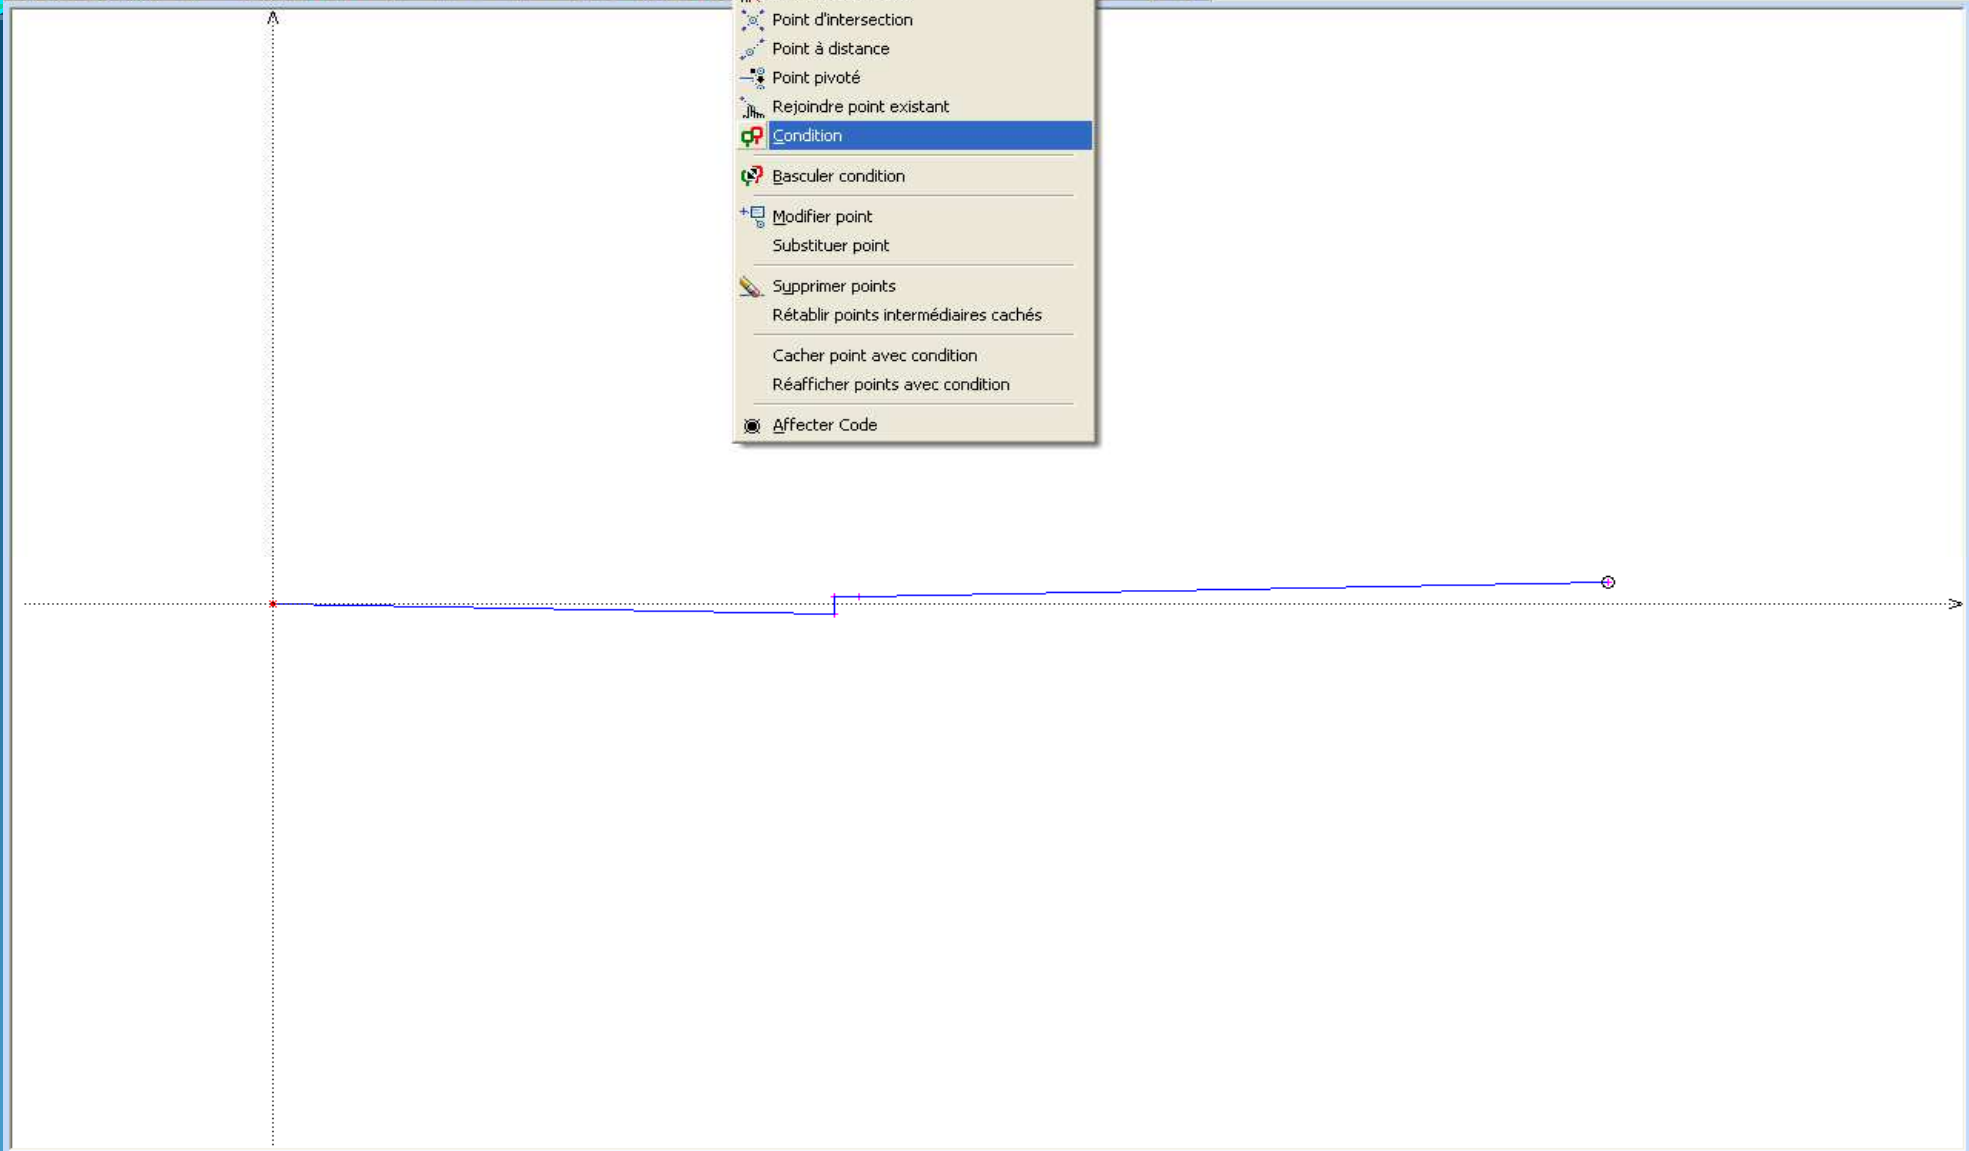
Point d'intersection
Point à distance
Point pivoté
Rejoindre point existant
Condition

Basculer condition

Modifier point
Substituer point

Supprimer points
Rétablir points intermédiaires cachés

Cacher point avec condition
Réafficher points avec condition

Affecter Code